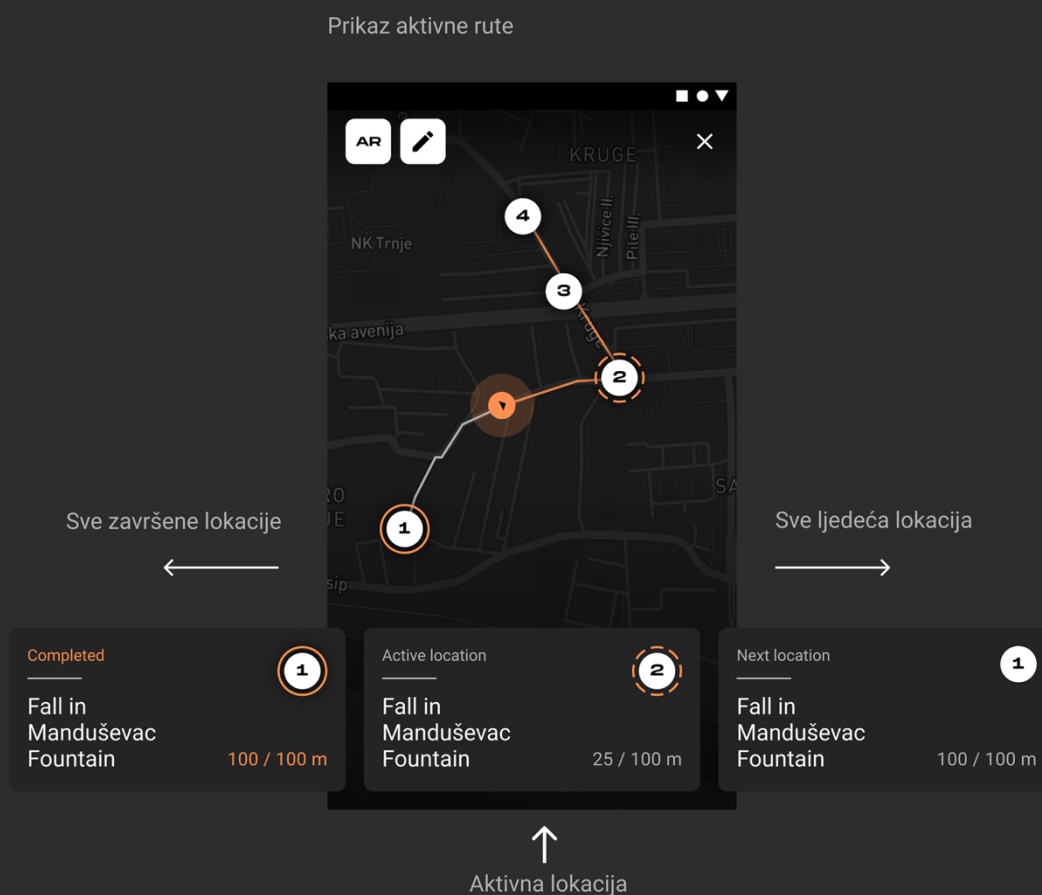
Prikaz aktivne rute

AR

KRUGE

4

NK Trnje

Njivice II.

Pile II.

3

ka avenija

2

SA

RO
JE

1

sip

Sve završene lokacije

Sve ljedeća lokacija

Completed

1

Fall in Manduševac Fountain

100 / 100 m

Active location

2

Fall in Manduševac Fountain

25 / 100 m

Next location

1

Fall in Manduševac Fountain

100 / 100 m

Aktivna lokacija